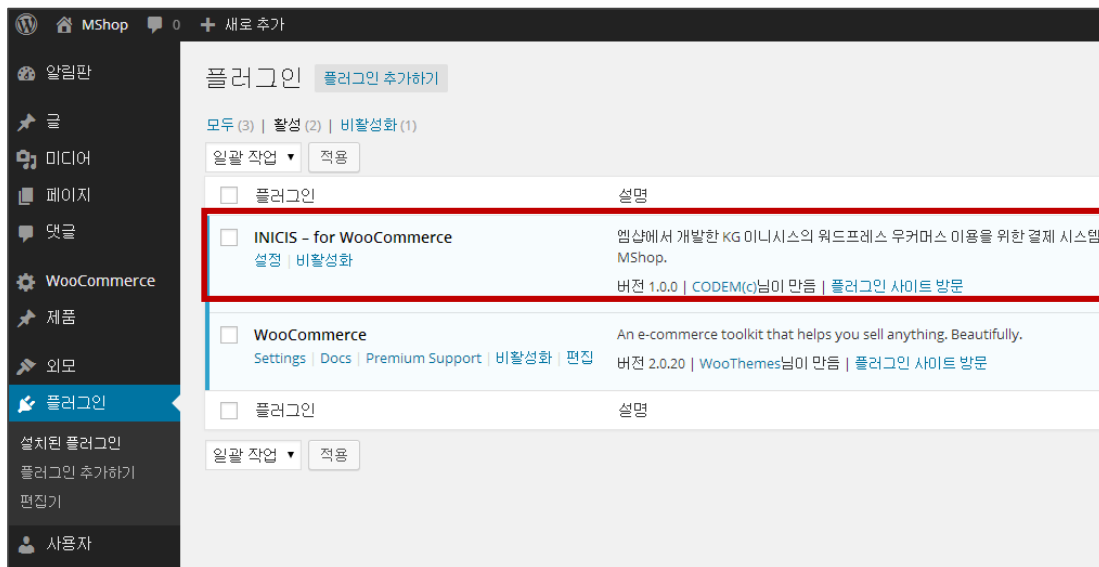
MShop 0 + 새로 추가

알림판
글
미디어
페이지
댓글
WooCommerce
제품
외모
플러그인
설치된 플러그인
플러그인 추가하기
편집기
사용자

플러그인 플러그인 추가하기

모두 (3) | 활성 (2) | 비활성화 (1)

일괄 작업 ▾ 적용

| | 플러그인 | 설명 |
|---|---|---|
| | INICIS – for WooCommerce<br>설정 \| 비활성화 | 엠샵에서 개발한 KG 이니시스의 워드프레스 우커머스 이용을 위한 결제 시스템 MShop.<br>버전 1.0.0 \| CODEM(c)님이 만듬 \| 플러그인 사이트 방문 |
| | WooCommerce<br>Settings \| Docs \| Premium Support \| 비활성화 \| 편집 | An e-commerce toolkit that helps you sell anything. Beautifully.<br>버전 2.0.20 \| WooThemes님이 만듬 \| 플러그인 사이트 방문 |
| | 플러그인 | 설명 |

일괄 작업 ▾ 적용